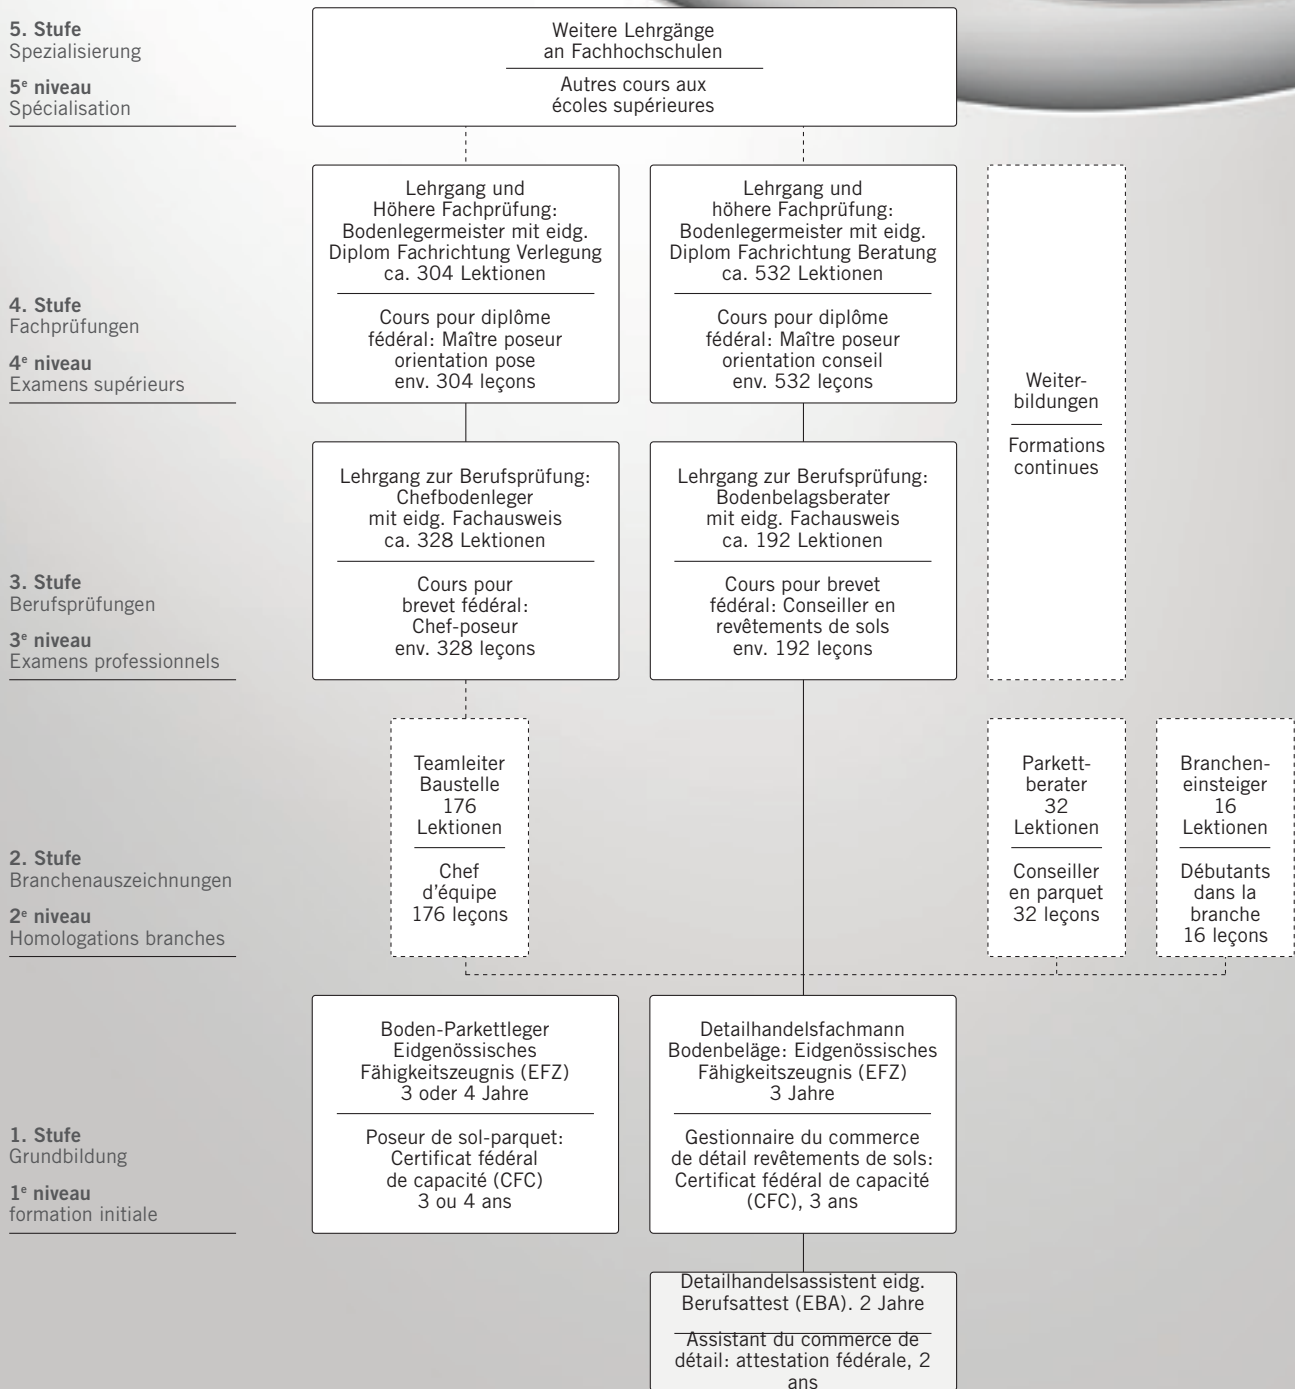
5. Stufe
Spezialisierung

5$^e$ niveau
Spécialisation

Weitere Lehrgänge an Fachhochschulen

Autres cours aux écoles supérieures

4. Stufe
Fachprüfungen

4$^e$ niveau
Examens supérieurs

Lehrgang und Höhere Fachprüfung: Bodenlegermeister mit eidg. Diplom Fachrichtung Verlegung ca. 304 Lektionen

Cours pour diplôme fédéral: Maître poseur orientation pose env. 304 leçons

Lehrgang und höhere Fachprüfung: Bodenlegermeister mit eidg. Diplom Fachrichtung Beratung ca. 532 Lektionen

Cours pour diplôme fédéral: Maître poseur orientation conseil env. 532 leçons

Weiterbildungen

Formations continues

3. Stufe
Berufsprüfungen

3$^e$ niveau
Examens professionnels

Lehrgang zur Berufsprüfung: Chefbodenleger mit eidg. Fachausweis ca. 328 Lektionen

Cours pour brevet fédéral: Chef-poseur env. 328 leçons

Lehrgang zur Berufsprüfung: Bodenbelagsberater mit eidg. Fachausweis ca. 192 Lektionen

Cours pour brevet fédéral: Conseiller en revêtements de sols env. 192 leçons

2. Stufe
Branchenauszeichnungen

2$^e$ niveau
Homologations branches

Teamleiter Baustelle 176 Lektionen

Chef d'équipe 176 leçons

Parkettberater 32 Lektionen

Conseiller en parquet 32 leçons

Brancheneinsteiger 16 Lektionen

Débutants dans la branche 16 leçons

1. Stufe
Grundbildung

1$^e$ niveau
formation initiale

Boden-Parkettleger Eidgenössisches Fähigkeitszeugnis (EFZ) 3 oder 4 Jahre

Poseur de sol-parquet: Certificat fédéral de capacité (CFC) 3 ou 4 ans

Detailhandelsfachmann Bodenbeläge: Eidgenössisches Fähigkeitszeugnis (EFZ) 3 Jahre

Gestionnaire du commerce de détail revêtements de sols: Certificat fédéral de capacité (CFC), 3 ans

Detailhandelsassistent eidg. Berufsattest (EBA). 2 Jahre

Assistant du commerce de détail: attestation fédérale, 2 ans